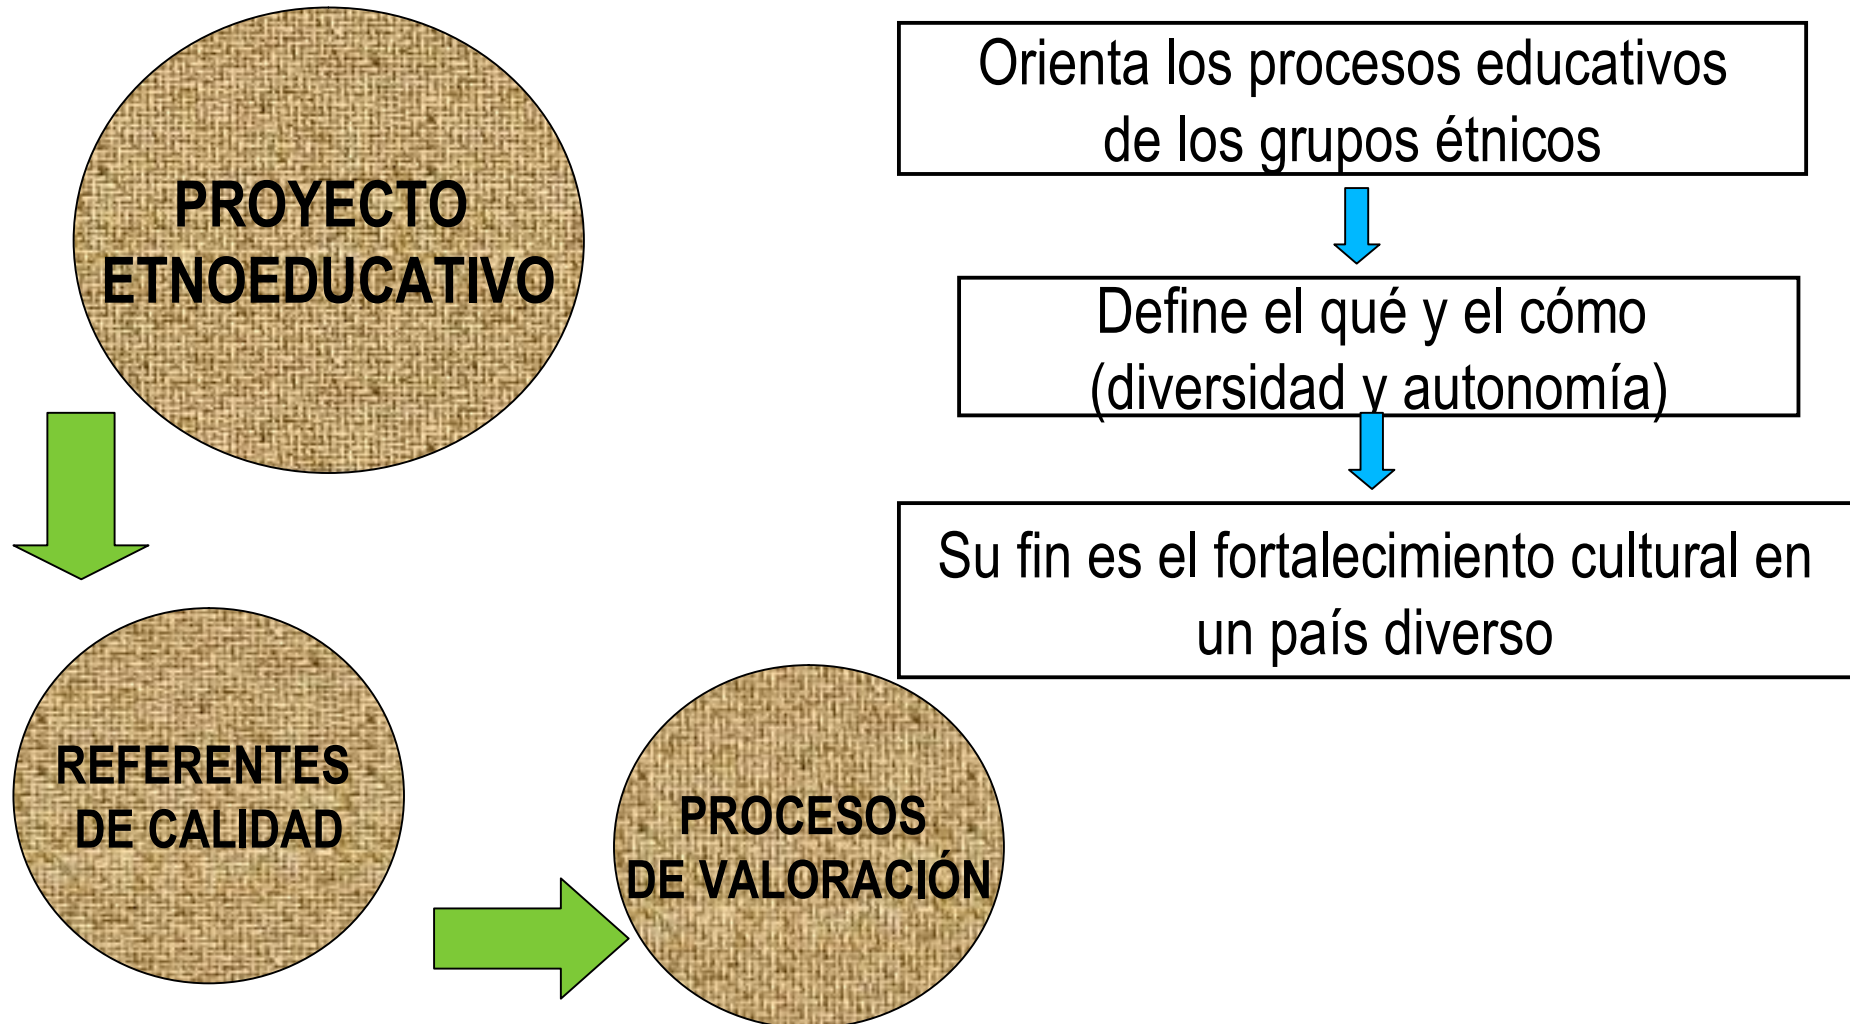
PROYECTO ETNOEDUCATIVO

REFERENTES DE CALIDAD

PROCESOS DE VALORACIÓN

Orienta los procesos educativos de los grupos étnicos

Define el qué y el cómo (diversidad y autonomía)

Su fin es el fortalecimiento cultural en un país diverso